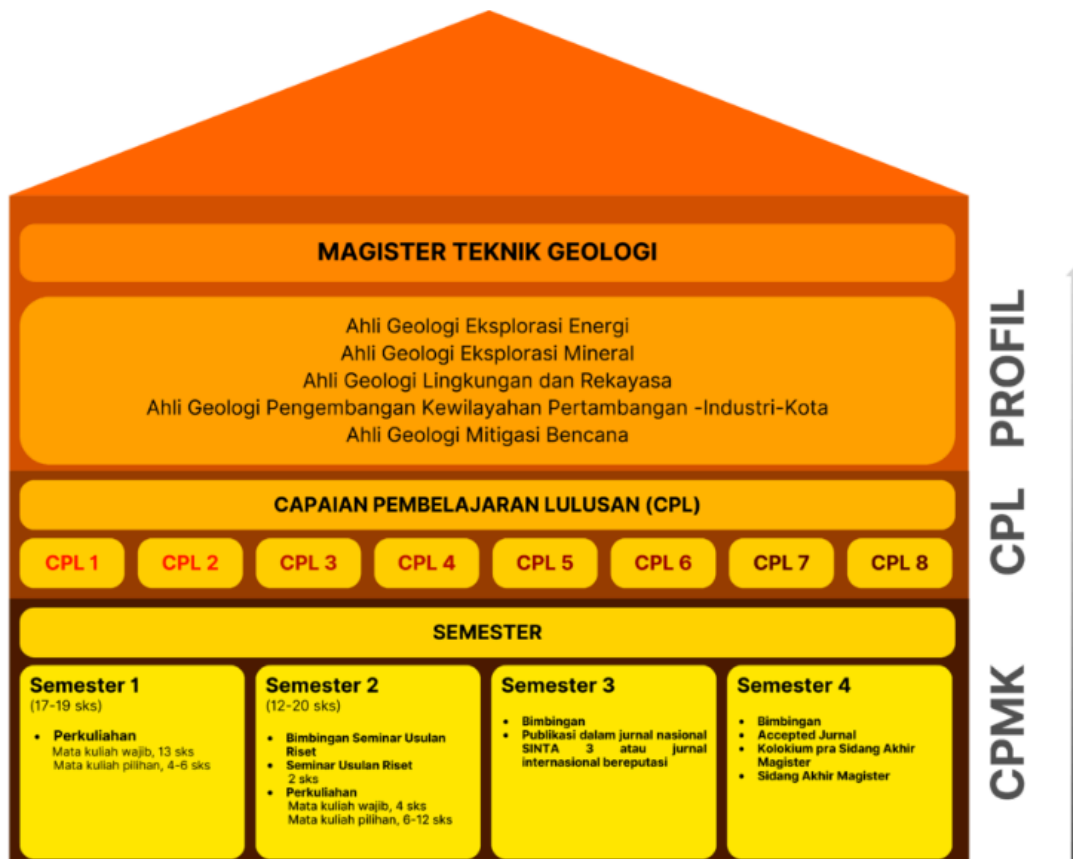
MAGISTER TEKNIK GEOLOGI

Ahli Geologi Eksplorasi Energi
Ahli Geologi Eksplorasi Mineral
Ahli Geologi Lingkungan dan Rekayasa
Ahli Geologi Pengembangan Kewilayahan Pertambangan -Industri-Kota
Ahli Geologi Mitigasi Bencana

PROFIL

CAPAIAN PEMBELAJARAN LULUSAN (CPL)

CPL 1 CPL 2 CPL 3 CPL 4 CPL 5 CPL 6 CPL 7 CPL 8

CPL

SEMESTER

Semester 1
(17-19 sks)
• Perkuliahan
Mata kuliah wajib, 13 sks
Mata kuliah pilihan, 4-6 sks

Semester 2
(12-20 sks)
• Bimbingan Seminar Usulan Riset
• Seminar Usulan Riset
2 sks
• Perkuliahan
Mata kuliah wajib, 4 sks
Mata kuliah pilihan, 6-12 sks

Semester 3
• Bimbingan
• Publikasi dalam jurnal nasional SINTA 3 atau jurnal internasional bereputasi

Semester 4
• Bimbingan
• Accepted Jurnal
• Kolokium pra Sidang Akhir Magister
• Sidang Akhir Magister

CPMK